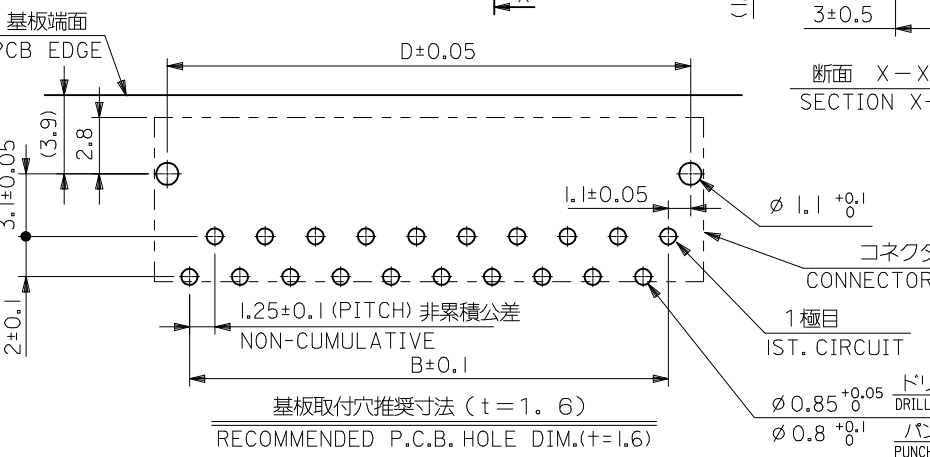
基板端面
PCB EDGE
D±0.05
3±0.5
断面 X－X
SECTION X-
(3.9)
2.8
3.1±0.05
1.1±0.05
$\phi$ 1.1 $^{+0.1}_{0}$
コネクタ
CONNECTOR
2±0.1
1.25±0.1 (PITCH) 非累積公差
NON-CUMULATIVE
B±0.1
1極目
1ST. CIRCUIT
基板取付穴推奨寸法（t＝1．6）
RECOMMENDED P.C.B. HOLE DIM.(t=1.6)
$\phi$ 0.85 $^{+0.05}_{0}$ ドリ
DRILL
$\phi$ 0.8 $^{+0.1}_{0}$ パン
PUNCH